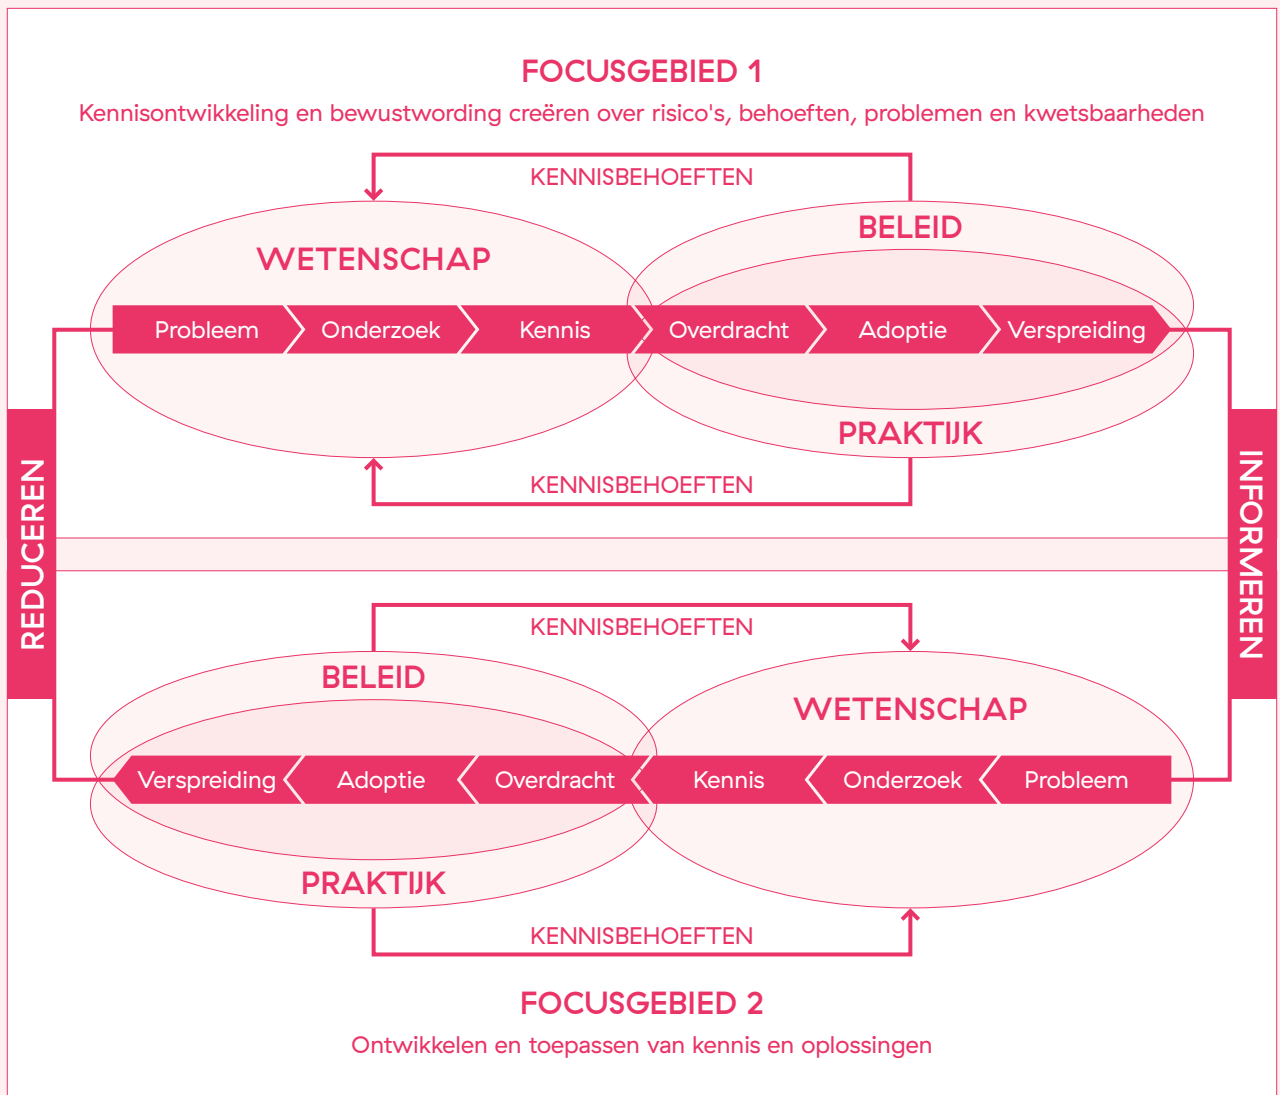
FOCUSGEBIED 1

Kennisontwikkeling en bewustwording creëren over risico's, behoeften, problemen en kwetsbaarheden

KENNISBEHOEFTEN

WETENSCHAP

BELEID

Probleem Onderzoek Kennis Overdracht Adoptie Verspreiding

PRAKTIJK

KENNISBEHOEFTEN

REDUCEREN

INFORMEREN

KENNISBEHOEFTEN

BELEID

WETENSCHAP

Verspreiding Adoptie Overdracht Kennis Onderzoek Probleem

PRAKTIJK

KENNISBEHOEFTEN

FOCUSGEBIED 2

Ontwikkelen en toepassen van kennis en oplossingen